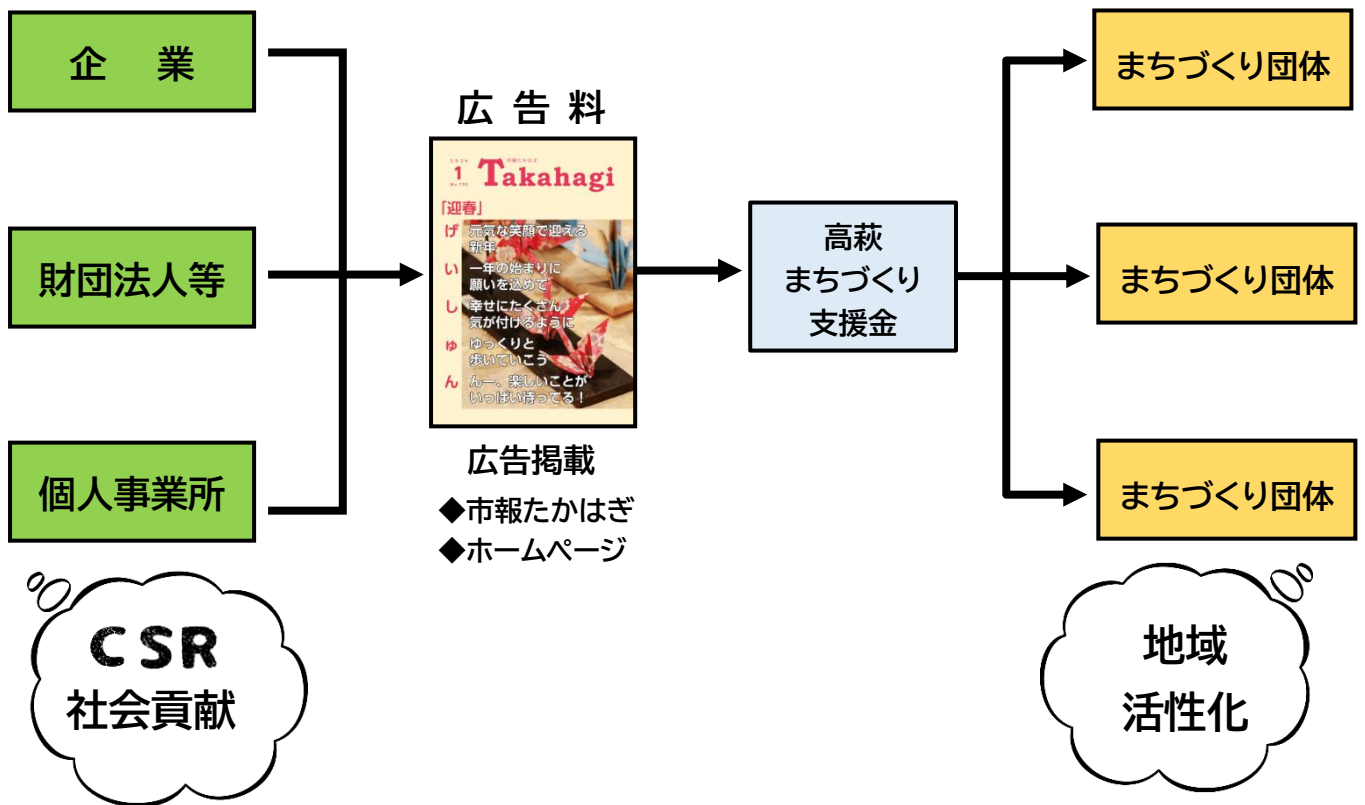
企　業

財団法人等

個人事業所

CSR
社会貢献

広告料

1
Takahagi

「迎春」
げ　元気な笑顔で迎える新年
い　一年の始まりに願いを込めて
し　幸せにたくさん気が付けるように
ゅ　ゆっくりと歩いていこう
ん　ん～、楽しいことがいっぱい待ってる！

広告掲載
◆市報たかはぎ
◆ホームページ

高萩
まちづくり
支援金

まちづくり団体

まちづくり団体

まちづくり団体

地域
活性化